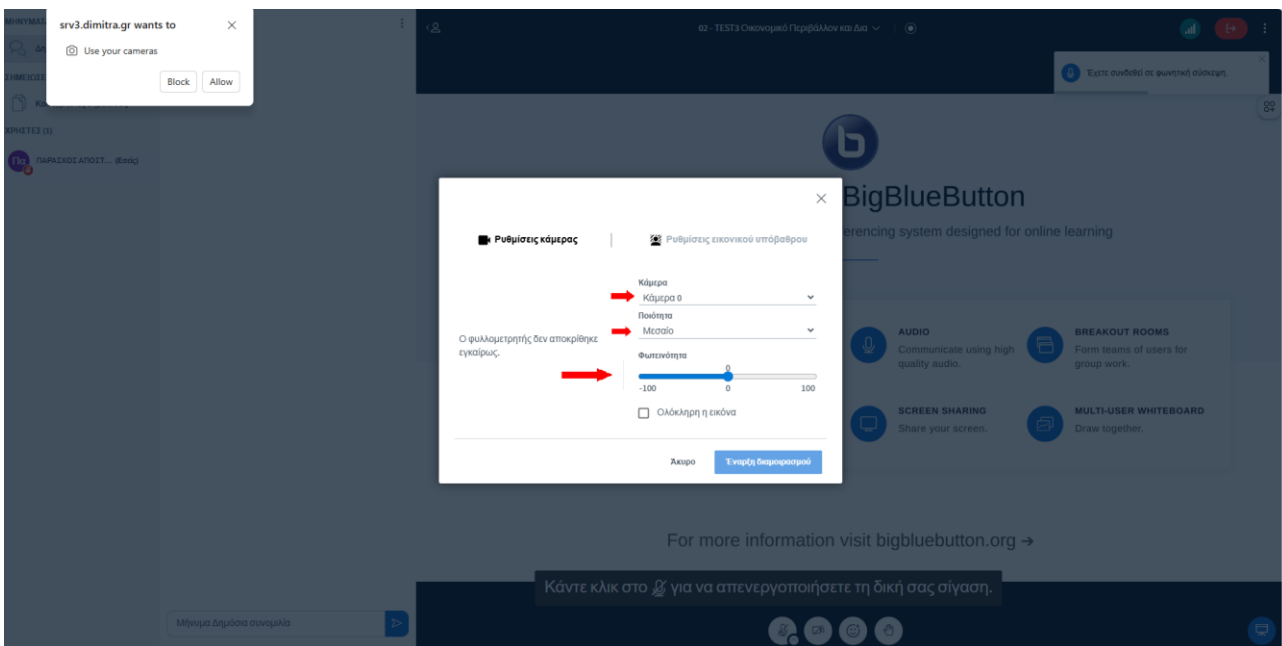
srv3.dimitra.gr wants to

Use your cameras

Block
Allow

ΜΗΝΥΜΑ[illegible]

ΣΗΜΕΙΩΣ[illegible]

ΧΡΗΣΤΕΣ (1)

Πα
ΠΑΡΑΣΧΟΣ ΑΠΟΣΤ... (Εσύ)

02 - TEST3 Οικονομικό Περιβάλλον και Δια

Έχετε συνδεθεί σε φωνητική σύσκεψη

BigBlueButton

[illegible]erencing system designed for online learning

Ρυθμίσεις κάμερας

Ρυθμίσεις εικονικού υπόβαθρου

Κάμερα
Κάμερα 0

Ποιότητα
Μεσαίο

Ο φυλλομετρητής δεν αποκρίθηκε εγκαίρως.

Φωτεινότητα
0
-100
0
100

Ολόκληρη η εικόνα

Άκυρο

Έναρξη διαμοιρασμού

AUDIO
Communicate using high quality audio.

BREAKOUT ROOMS
Form teams of users for group work.

SCREEN SHARING
Share your screen.

MULTI-USER WHITEBOARD
Draw together.

For more information visit bigbluebutton.org →

Κάντε κλικ στο για να απενεργοποιήσετε τη δική σας σίγαση.

Μήνυμα Δημόσια συνομιλία